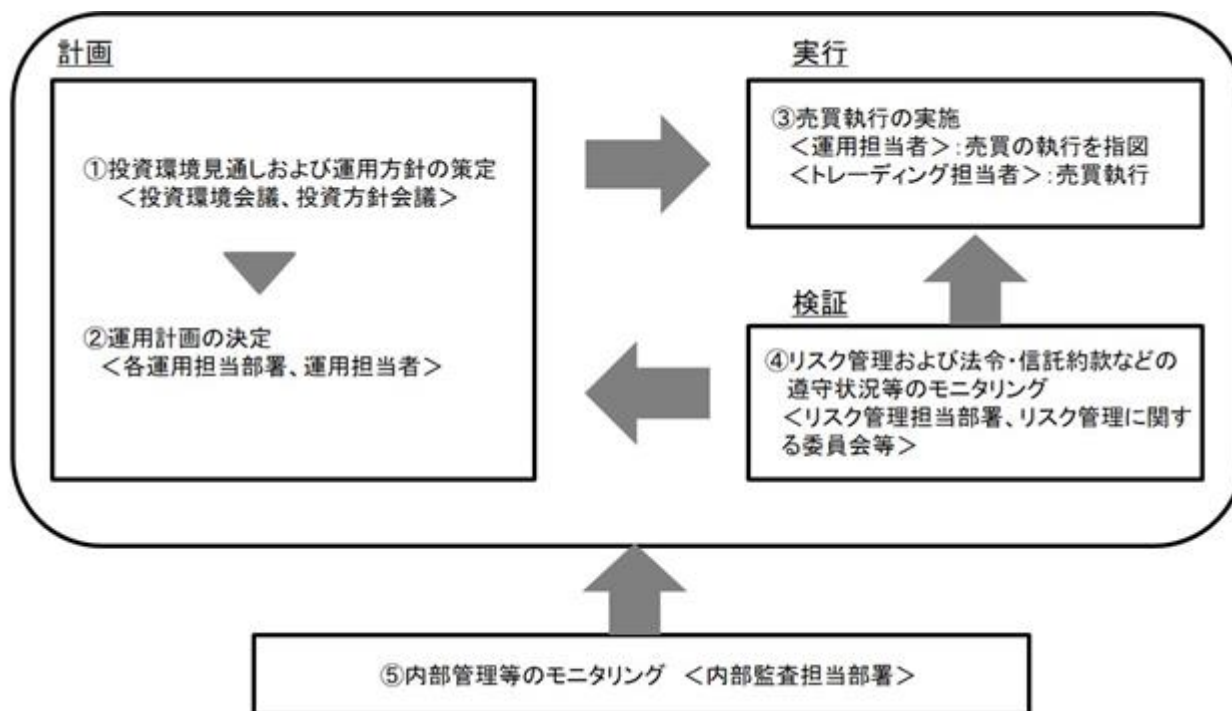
計画

①投資環境見通しおよび運用方針の策定
＜投資環境会議、投資方針会議＞

②運用計画の決定
＜各運用担当部署、運用担当者＞

実行

③売買執行の実施
＜運用担当者＞：売買の執行を指図
＜トレーディング担当者＞：売買執行

検証

④リスク管理および法令・信託約款などの遵守状況等のモニタリング
＜リスク管理担当部署、リスク管理に関する委員会等＞

⑤内部管理等のモニタリング　＜内部監査担当部署＞